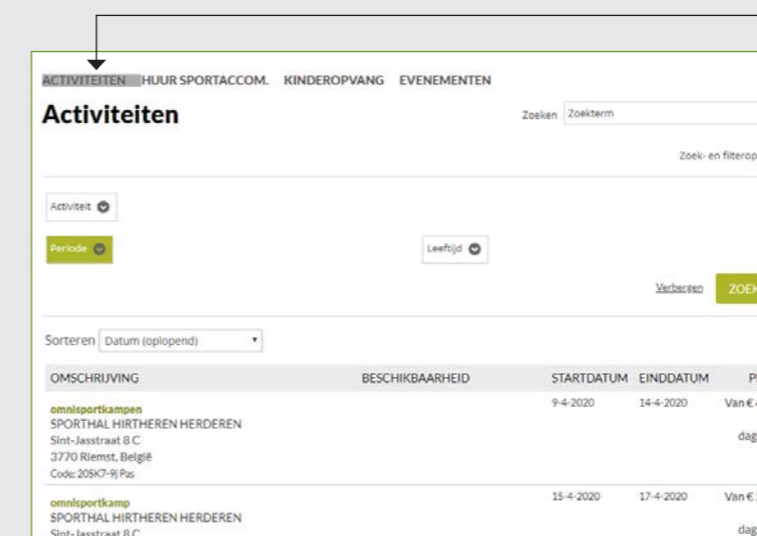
ACTIVITEITEN HUUR SPORTACCOM. KINDEROPVANG EVENEMENTEN

Activiteiten

Zoeken Zoekterm

Zoek- en filterop

Activiteit

Periode

Leeftijd

Verbergen ZOEK

Sorteren Datum (oplopend)

| OMSCHRIJVING | BESCHIKBAARHEID | STARTDATUM | EINDDATUM | P |
|---|---|---|---|---|
| omnisportkampen SPORTHAL HIRTHEREN HERDEREN Sint-Jasstraat 8 C 3770 Riemst, België Code: 20SK7-9j Pas | | 9-4-2020 | 14-4-2020 | Van € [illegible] dag |
| omnisportkamp SPORTHAL HIRTHEREN HERDEREN Sint-Jasstraat 8 C | | 15-4-2020 | 17-4-2020 | Van € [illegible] dag |